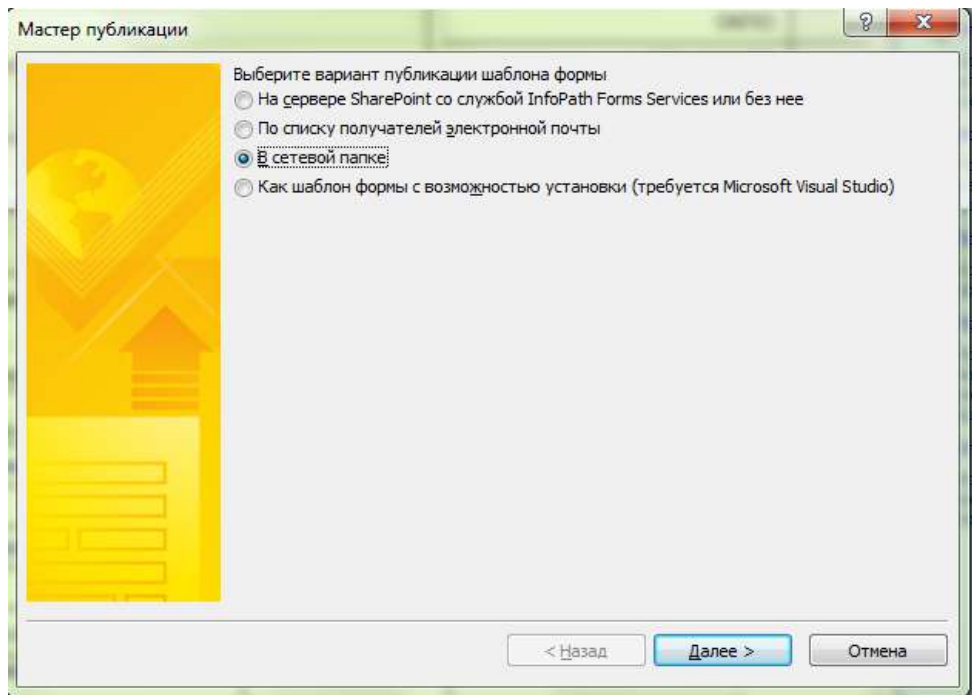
Мастер публикации

?

x

Выберите вариант публикации шаблона формы

На сервере SharePoint со службой InfoPath Forms Services или без нее

По списку получателей электронной почты

В сетевой папке

Как шаблон формы с возможностью установки (требуется Microsoft Visual Studio)

< Назад

Далее >

Отмена